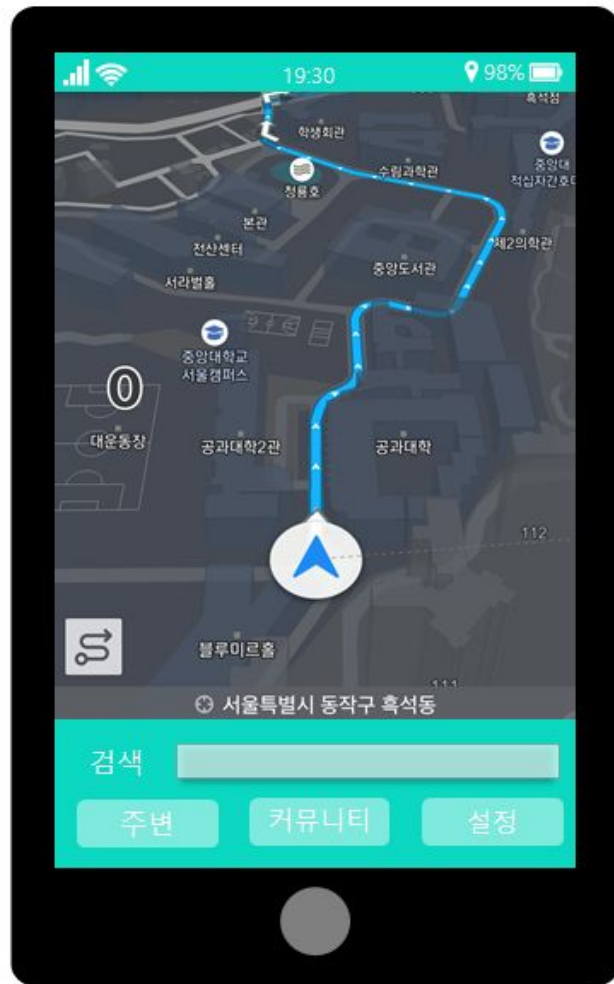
19:30 98%

흑석점
학생회관
수림과학관
중앙대 적십자간호대
청룡호
본관
전산센터
제2의학관
서라벌홀
중앙도서관
중앙대학교 서울캠퍼스
0
대운동장
공과대학2관
공과대학
112
블루미르홀
111
서울특별시 동작구 흑석동

검색
주변
커뮤니티
설정